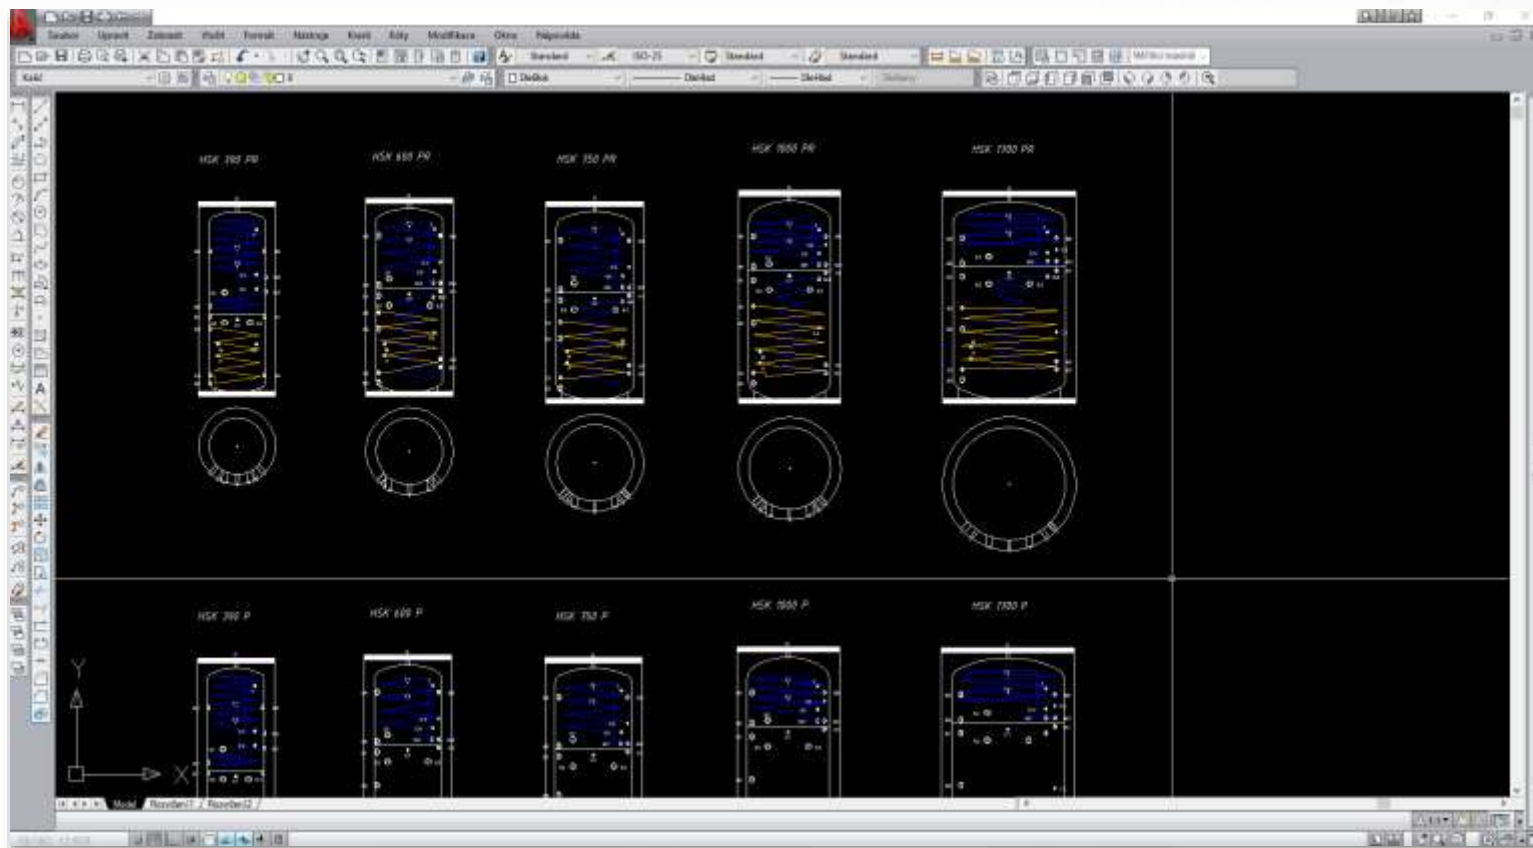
Soubor Úpravy Zobrazit Vložit Formát Nástroje Kreslit Kóty Modifikace Okno Nápověda

Standard ISO-25 Standard Standard

DleHlad DleHlad DleHlad

HSK 390 PR

HSK 600 PR

HSK 750 PR

HSK 1000 PR

HSK 1100 PR

HSK 390 P

HSK 600 P

HSK 750 P

HSK 1000 P

HSK 1100 P

Y

X

Model Rozvržení1 Rozvržení2